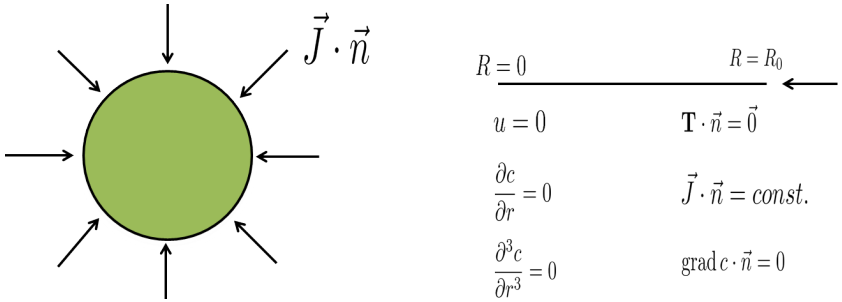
$\vec{J} \cdot \vec{n}$

$R = 0$

$R = R_0$

$u = 0$

$\mathbf{T} \cdot \vec{n} = \vec{0}$

$\frac{\partial c}{\partial r} = 0$

$\vec{J} \cdot \vec{n} = const.$

$\frac{\partial^3 c}{\partial r^3} = 0$

$\operatorname{grad} c \cdot \vec{n} = 0$